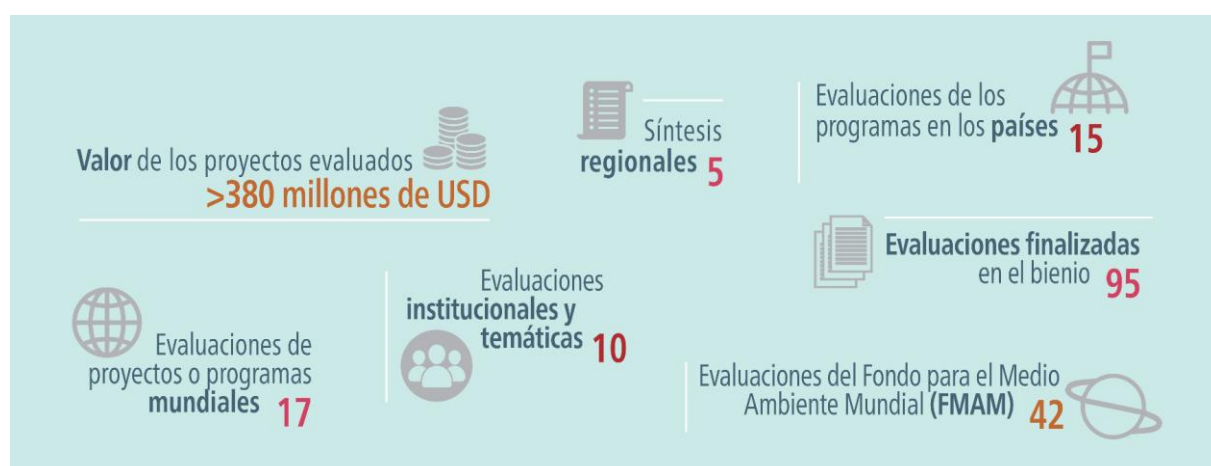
Valor de los proyectos evaluados
>380 millones de USD

Síntesis regionales 5

Evaluaciones de los programas en los países 15

Evaluaciones finalizadas en el bienio 95

Evaluaciones de proyectos o programas mundiales 17

Evaluaciones institucionales y temáticas 10

Evaluaciones del Fondo para el Medio Ambiente Mundial (FMAM) 42